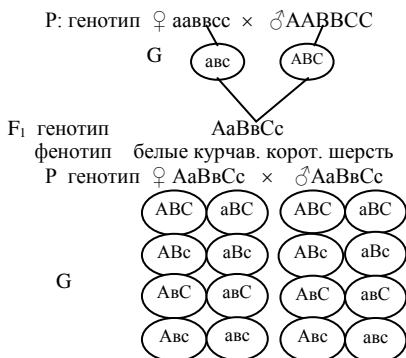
P: генотип ♀ аавесс × ♂ААВВСС

G

авс

АВС

$F_1$ генотип АаВвСс

фенотип белые курчав. корот. шерсть

P генотип ♀ АаВвСс × ♂АаВвСс

G

АВС

аВС

АВС

аВС

АВс

аВс

АВс

аВс

АвС

авС

АвС

авС

Авс

авс

Авс

авс